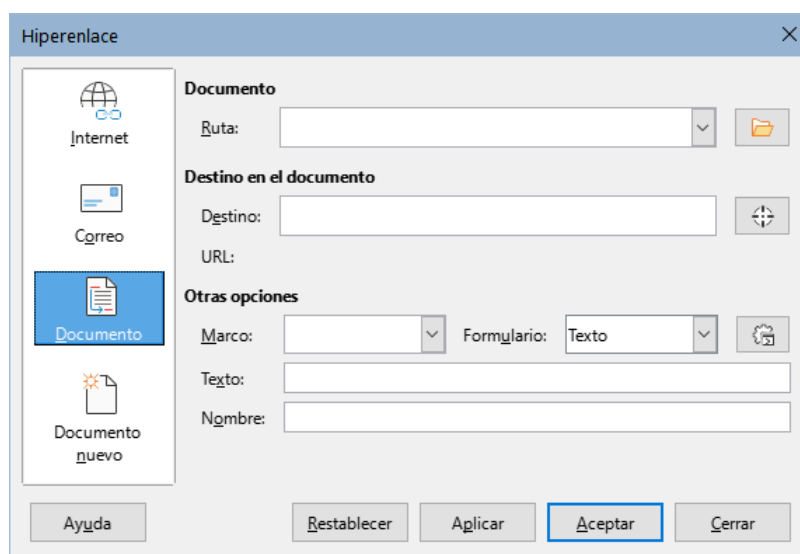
Hiperenlace

Internet

Correo

Documento

Documento nuevo

Documento

Ruta:

Destino en el documento

Destino:

URL:

Otras opciones

Marco:

Formulario: Texto

Texto:

Nombre:

Ayuda

Restablecer

Aplicar

Aceptar

Cerrar